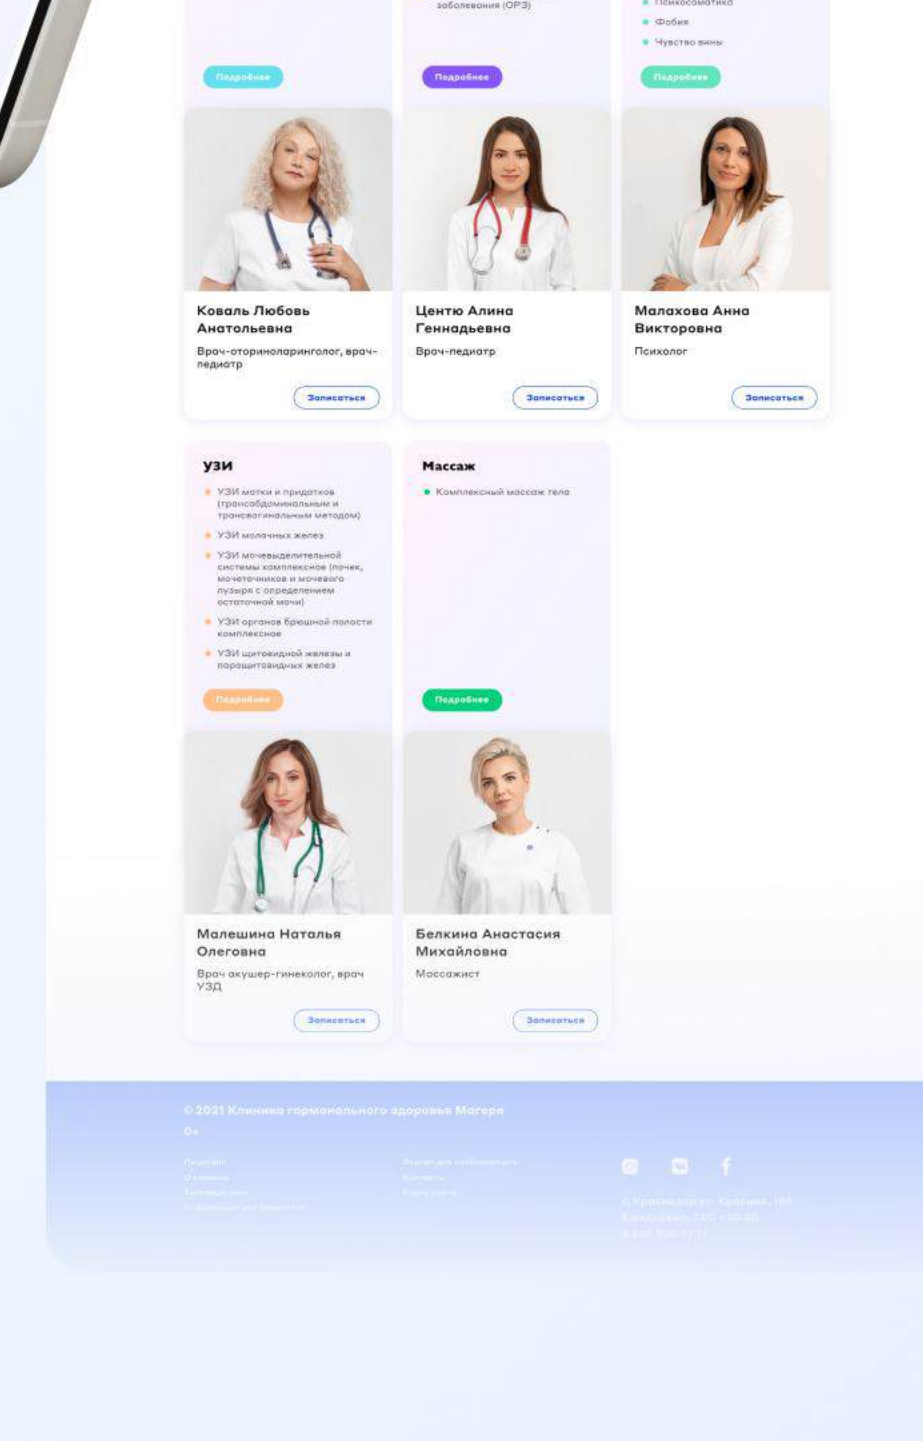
заболевания (ОРЗ)

Психосоматика
Фобия
Чувство вины

Подробнее

Подробнее

Подробнее

Коваль Любовь Анатольевна
Врач-оториноларинголог, врач-педиатр
Записаться

Центю Алина Геннадьевна
Врач-педиатр
Записаться

Малахова Анна Викторовна
Психолог
Записаться

УЗИ
УЗИ матки и придатков (трансабдоминальным и трансвагинальным методом)
УЗИ молочных желез
УЗИ мочевыделительной системы комплексное (почек, мочеточников и мочевого пузыря с определением остаточной мочи)
УЗИ органов брюшной полости комплексное
УЗИ щитовидной железы и паращитовидных желез
Подробнее

Массаж
Комплексный массаж тела
Подробнее

Малешина Наталья Олеговна
Врач акушер-гинеколог, врач УЗД
Записаться

Белкина Анастасия Михайловна
Массажист
Записаться

© 2021 Клиника гормонального здоровья Магера
0+

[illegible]